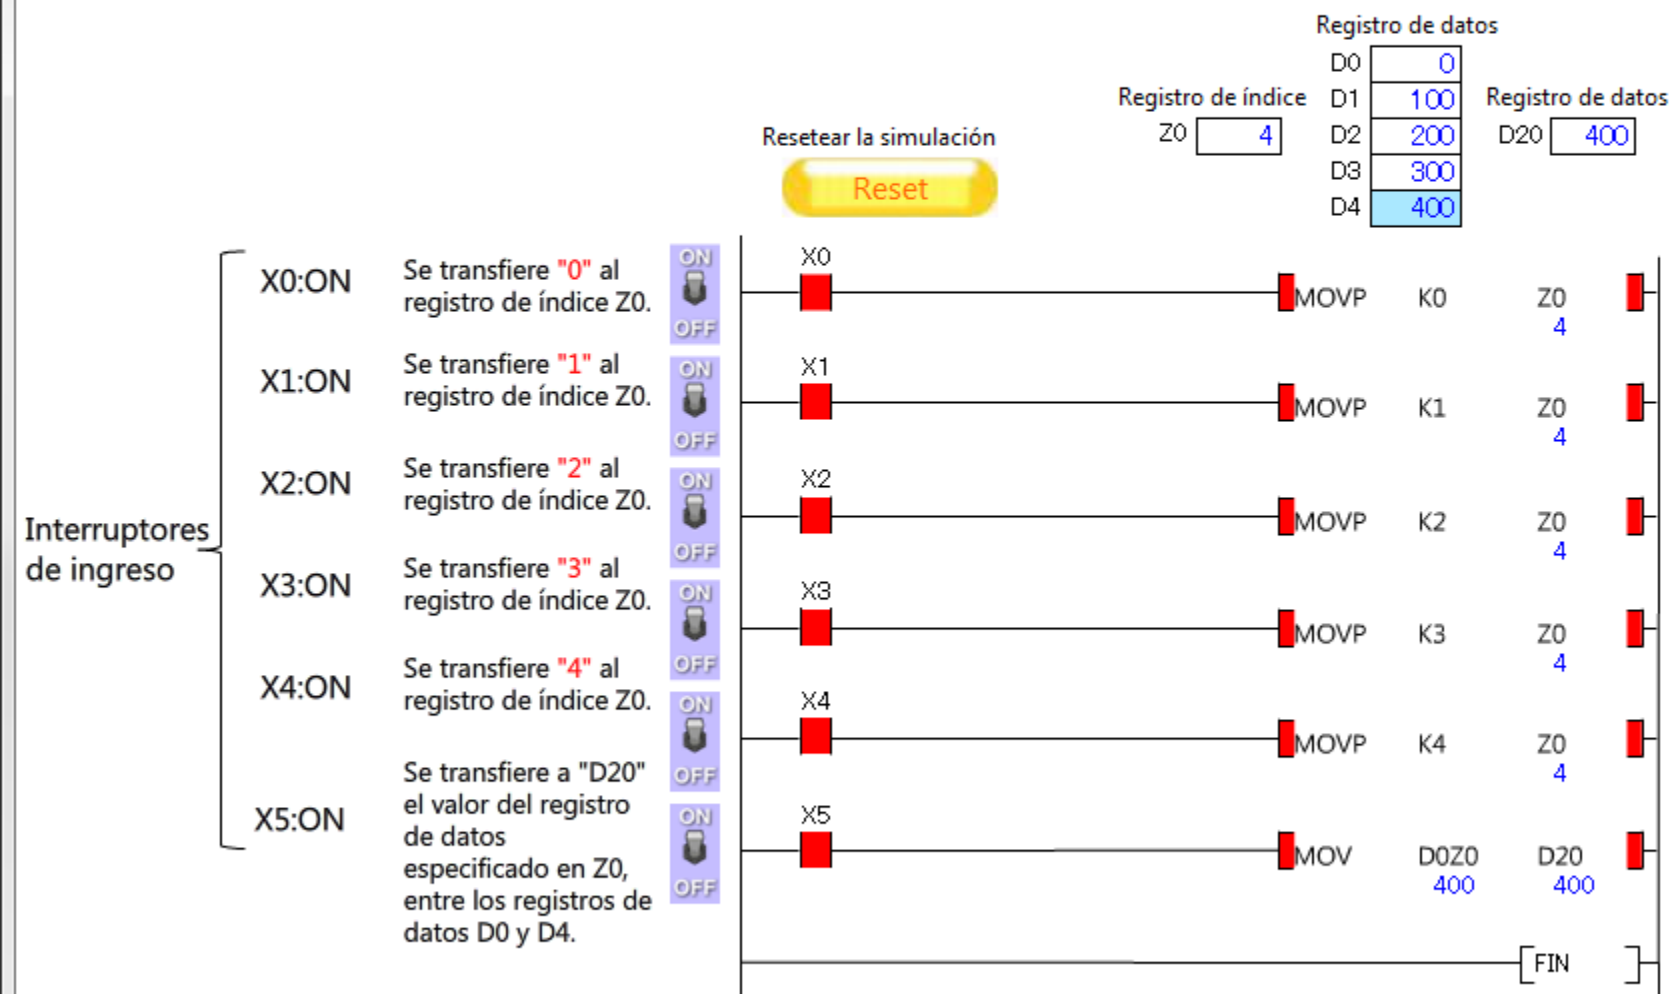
Registro de datos

| | |
|---|---|
| D0 | 0 |
| D1 | 100 |
| D2 | 200 |
| D3 | 300 |
| D4 | 400 |

Registro de índice
Z0 4

Registro de datos
D20 400

Resetear la simulación
Reset

Interruptores de ingreso

X0:ON Se transfiere "0" al registro de índice Z0. ON OFF
X1:ON Se transfiere "1" al registro de índice Z0. ON OFF
X2:ON Se transfiere "2" al registro de índice Z0. ON OFF
X3:ON Se transfiere "3" al registro de índice Z0. ON OFF
X4:ON Se transfiere "4" al registro de índice Z0. ON OFF
X5:ON Se transfiere a "D20" el valor del registro de datos especificado en Z0, entre los registros de datos D0 y D4. ON OFF

X0 MOVP K0 Z0 4
X1 MOVP K1 Z0 4
X2 MOVP K2 Z0 4
X3 MOVP K3 Z0 4
X4 MOVP K4 Z0 4
X5 MOV D0Z0 400 D20 400
FIN